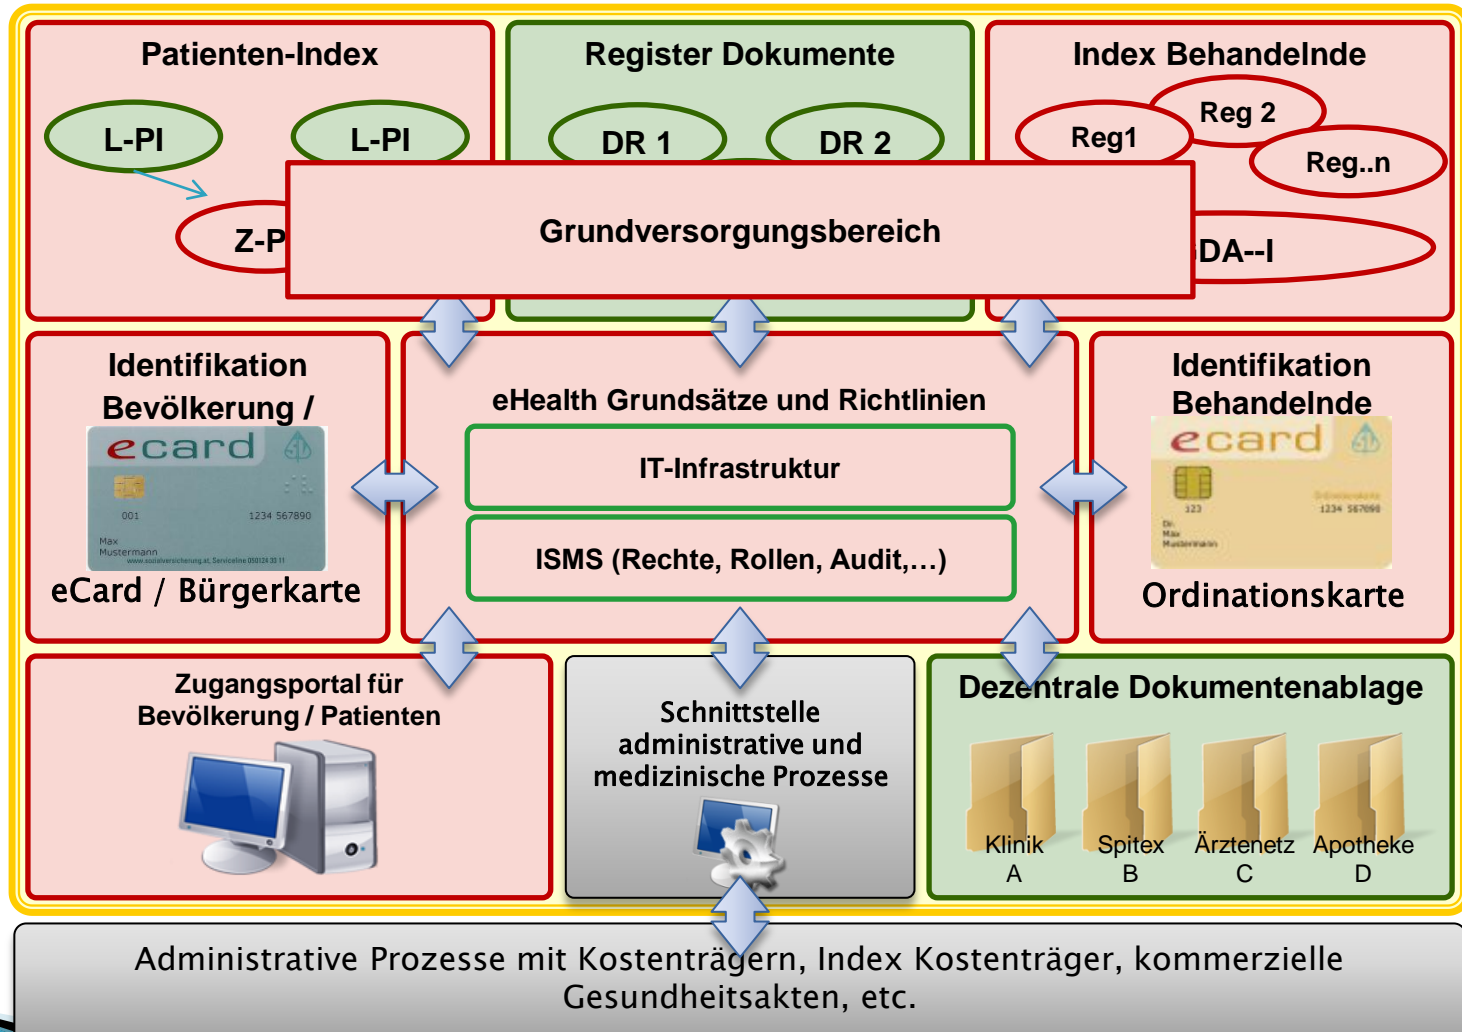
Patienten-Index

L-PI

L-PI

Z-P

Register Dokumente

DR 1

DR 2

Index Behandelnde

Reg 2

Reg1

Reg..n

DA--I

Grundversorgungsbereich

Identifikation Bevölkerung /

ecard

001

1234 567890

Max Mustermann

eCard / Bürgerkarte

eHealth Grundsätze und Richtlinien

IT-Infrastruktur

ISMS (Rechte, Rollen, Audit,…)

Identifikation Behandelnde

ecard

123

1234 567890

Dr. Max Mustermann

Ordinationskarte

Zugangsportal für Bevölkerung / Patienten

Schnittstelle administrative und medizinische Prozesse

Dezentrale Dokumentenablage

Klinik A

Spitex B

Ärztenetz C

Apotheke D

Administrative Prozesse mit Kostenträgern, Index Kostenträger, kommerzielle Gesundheitsakten, etc.